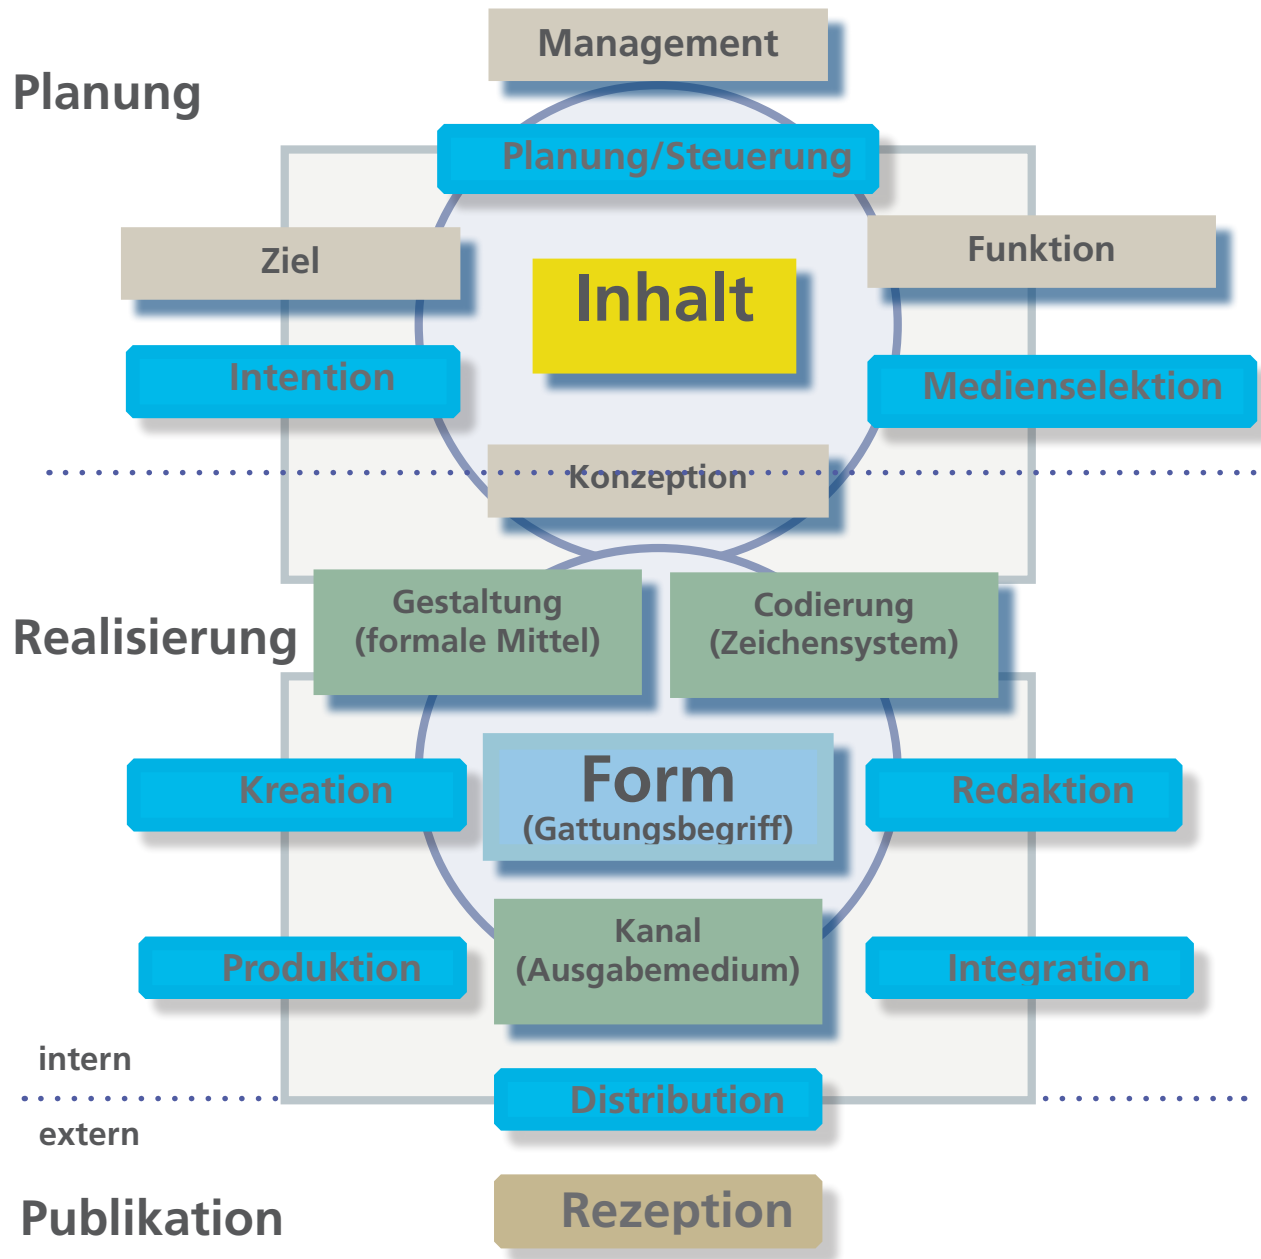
Management

Planung

Planung/Steuerung

Ziel

Inhalt

Funktion

Intention

Medienselektion

Konzeption

Gestaltung (formale Mittel)

Codierung (Zeichensystem)

Realisierung

Kreation

Form (Gattungsbegriff)

Redaktion

Kanal (Ausgabemedium)

Produktion

Integration

intern

Distribution

extern

Publikation

Rezeption